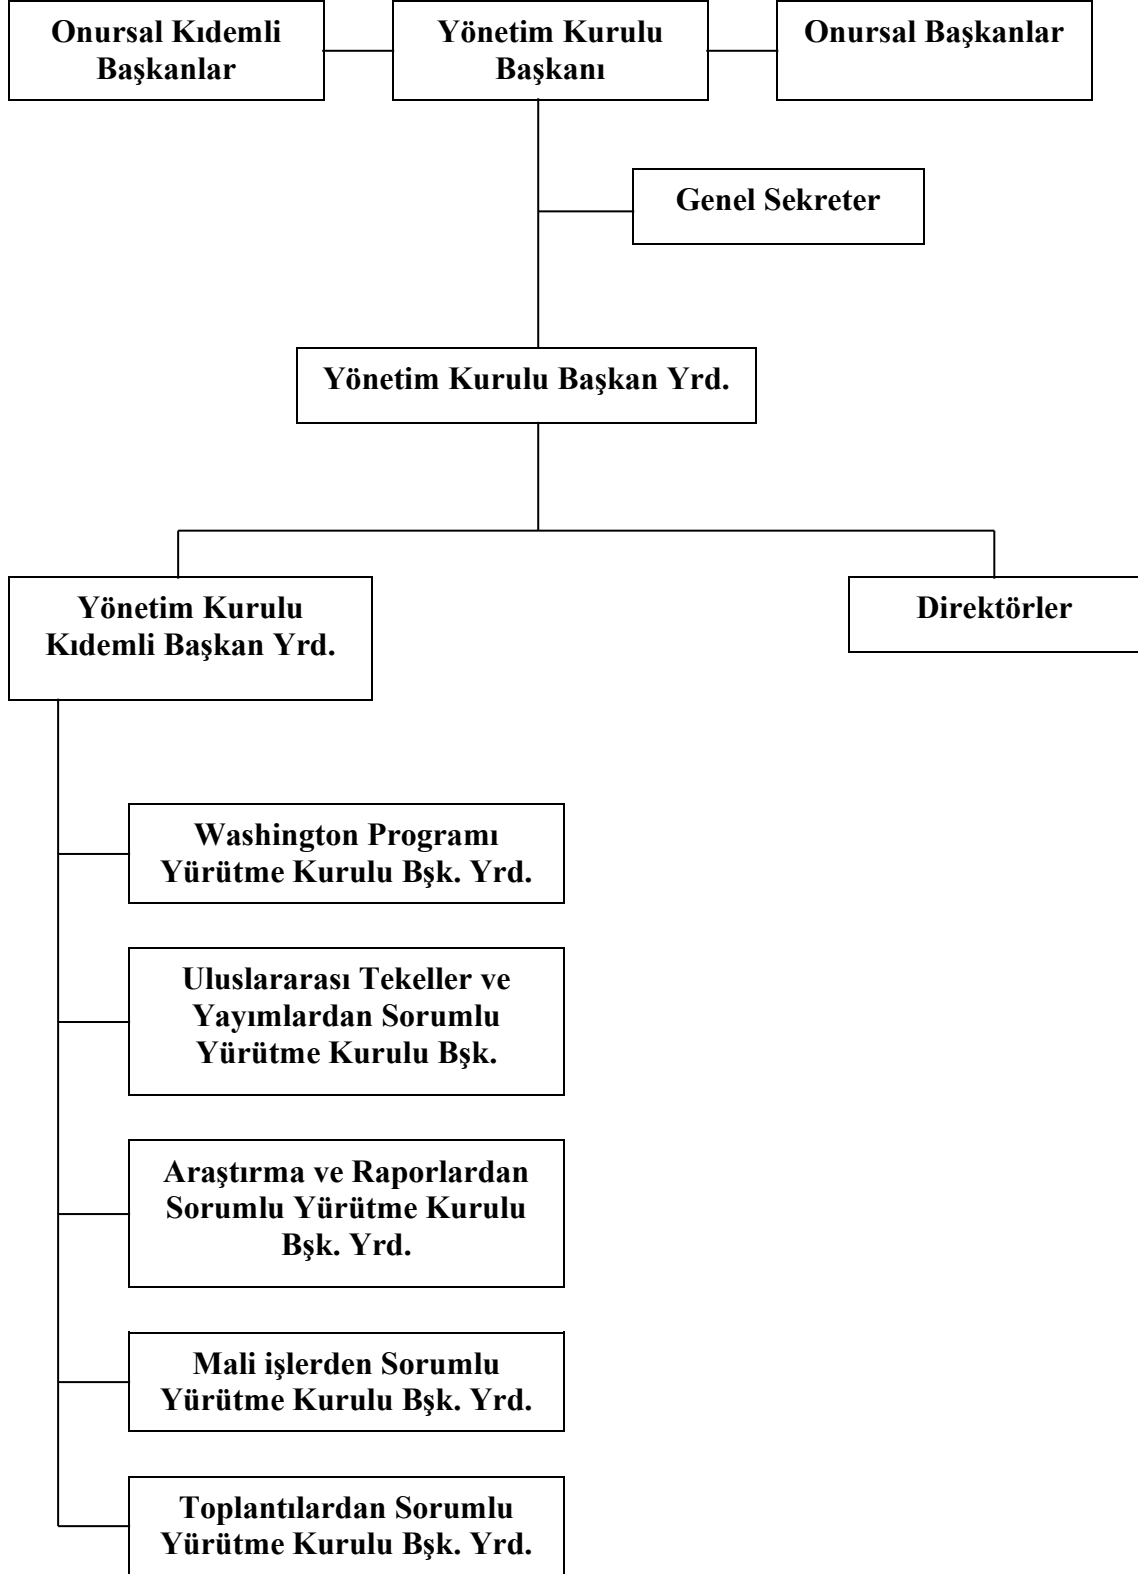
Onursal Kıdemli Başkanlar

Yönetim Kurulu Başkanı

Onursal Başkanlar

Genel Sekreter

Yönetim Kurulu Başkan Yrd.

Yönetim Kurulu Kıdemli Başkan Yrd.

Direktörler

Washington Programı Yürütme Kurulu Bşk. Yrd.

Uluslararası Tekeller ve Yayımlardan Sorumlu Yürütme Kurulu Bşk.

Araştırma ve Raporlardan Sorumlu Yürütme Kurulu Bşk. Yrd.

Mali işlerden Sorumlu Yürütme Kurulu Bşk. Yrd.

Toplantılardan Sorumlu Yürütme Kurulu Bşk. Yrd.